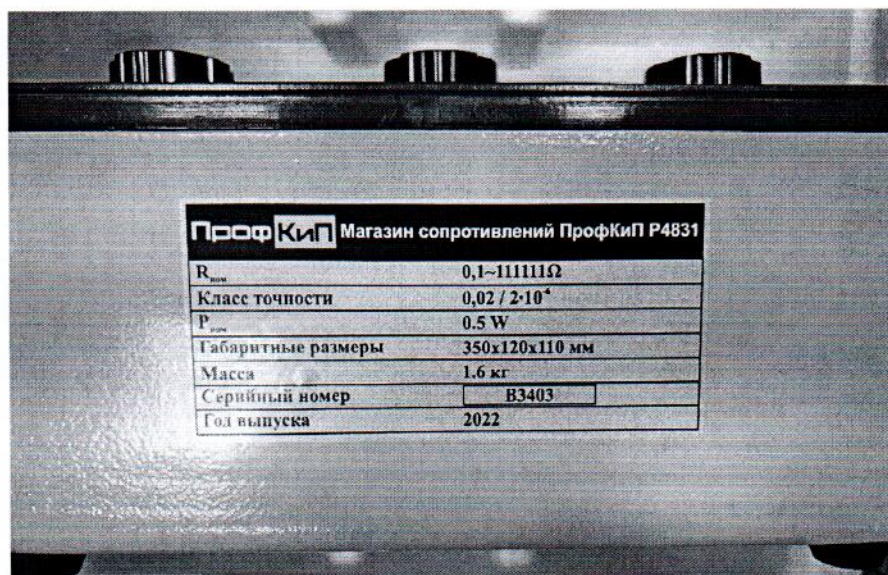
ПрофКиП Магазин сопротивлений ПрофКиП Р4831

| | |
|---|---|
| $R_{ном}$ | 0,1~111111Ω |
| Класс точности | 0,02 / $2\cdot10^{-6}$ |
| $P_{ном}$ | 0.5 W |
| Габаритные размеры | 350x120x110 мм |
| Масса | 1.6 кг |
| Серийный номер | B3403 |
| Год выпуска | 2022 |